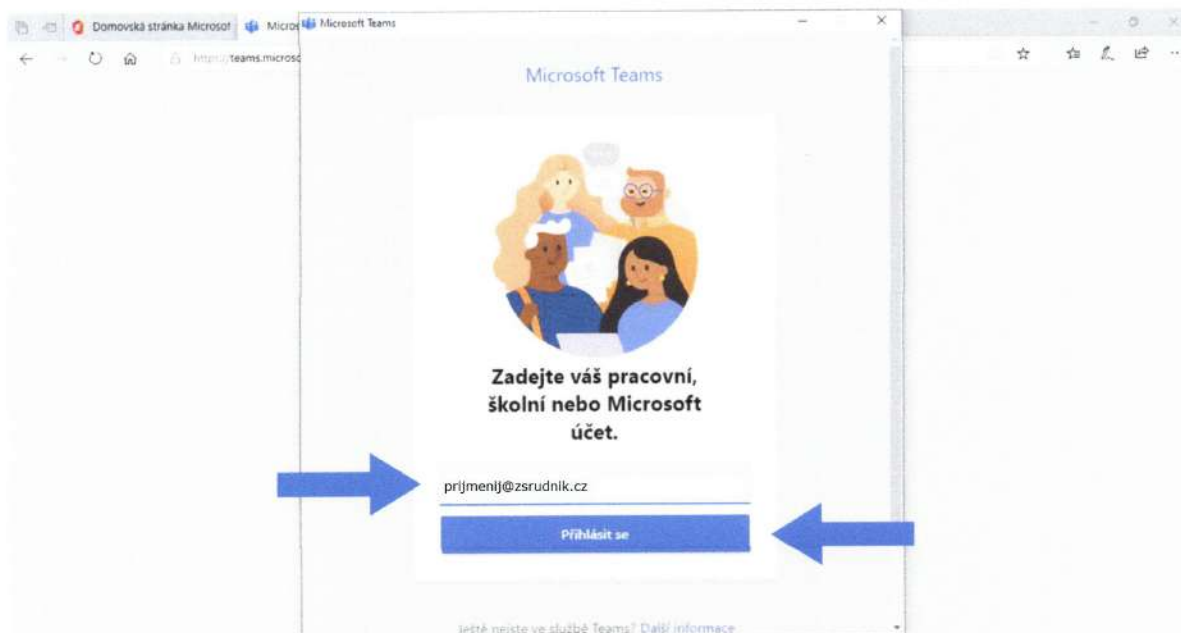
Domovská stránka Microsof
Micro
Microsoft Teams
https://teams.microsc

Microsoft Teams

Zadejte váš pracovní, školní nebo Microsoft účet.

prijmenij@zsrudnik.cz

Přihlásit se

Ještě nejste ve službě Teams? Další informace